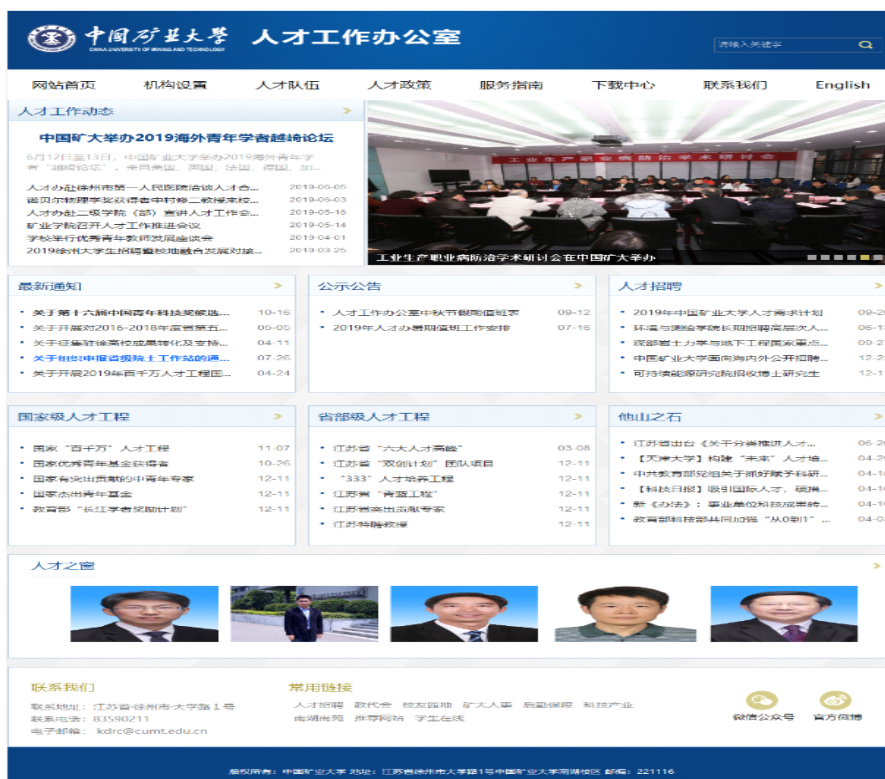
中国矿业大学
CHINA UNIVERSITY OF MINING AND TECHNOLOGY
人才工作办公室

请输入关键字

网站首页 机构设置 人才队伍 人才政策 服务指南 下载中心 联系我们 English

人才工作动态

中国矿大举办2019海外青年学者越崎论坛

6月12日至13日，中国矿业大学举办2019海外青年学者"越崎论坛"，来自美国、英国、法国、德国、加...

人才办赴徐州市第一人民医院洽谈人才合... 2019-06-05
诺贝尔物理学奖获得者中村修二教授来校... 2019-06-03
人才办赴二级学院（部）宣讲人才工作会... 2019-05-16
矿业学院召开人才工作推进会议 2019-05-14
学校举行优秀青年教师发展座谈会 2019-04-01
2019徐州大学生招聘暨校地融合发展对接... 2019-03-25

工业生产职业病防治学术研讨会
工业生产职业病防治学术研讨会在中国矿大举办

最新通知
关于第十六届中国青年科技奖候选... 10-16
关于开展对2016-2018年度省第五... 05-05
关于征集江苏高校成果转化及支持... 04-11
关于组织申报省级院士工作站的通... 07-26
关于开展2019年百千万人才工程国... 04-24

公示公告
人才工作办公室中秋节假期值班表 09-12
2019年人才办暑期值班工作安排 07-16

人才招聘
2019年中国矿业大学人才需求计划 09-2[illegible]
环境与测绘学院长期招聘高层次人... 06-1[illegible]
深部岩土力学与地下工程国家重点... 09-2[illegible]
中国矿业大学面向海内外公开招聘... 12-2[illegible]
可持续能源研究院招收博士研究生 12-1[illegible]

国家级人才工程
国家"百千万"人才工程 11-07
国家优秀青年基金获得者 10-26
国家有突出贡献的中青年专家 12-11
国家杰出青年基金 12-11
教育部"长江学者奖励计划" 12-11

省部级人才工程
江苏省"六大人才高峰" 03-08
江苏省"双创计划"团队项目 12-11
"333"人才培养工程 12-11
江苏省"青蓝工程" 12-11
江苏省突出贡献专家 12-11
江苏特聘教授 12-11

他山之石
江苏省出台《关于分类推进人才... 06-2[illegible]
【天津大学】构建"未来"人才培... 04-2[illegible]
中共教育部党组关于抓好赋予科研... 04-1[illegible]
【科技日报】吸引国际人才，破... 04-1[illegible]
新《办法》：事业单位科技成果转... 04-1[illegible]
教育部科技部共同加强"从0到1"... 04-0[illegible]

人才之窗

联系我们
联系地址：江苏省徐州市大学路1号
联系电话：83590211
电子邮箱：kdrc@cumt.edu.cn

常用链接
人才招聘 教代会 校友园地 矿大人事 后勤保障 科技产业 南湖南苑 推荐网站 学生在线

微信公众号 官方微博

版权所有：中国矿业大学 地址：江苏省徐州市大学路1号中国矿业大学南湖校区 邮编：221116